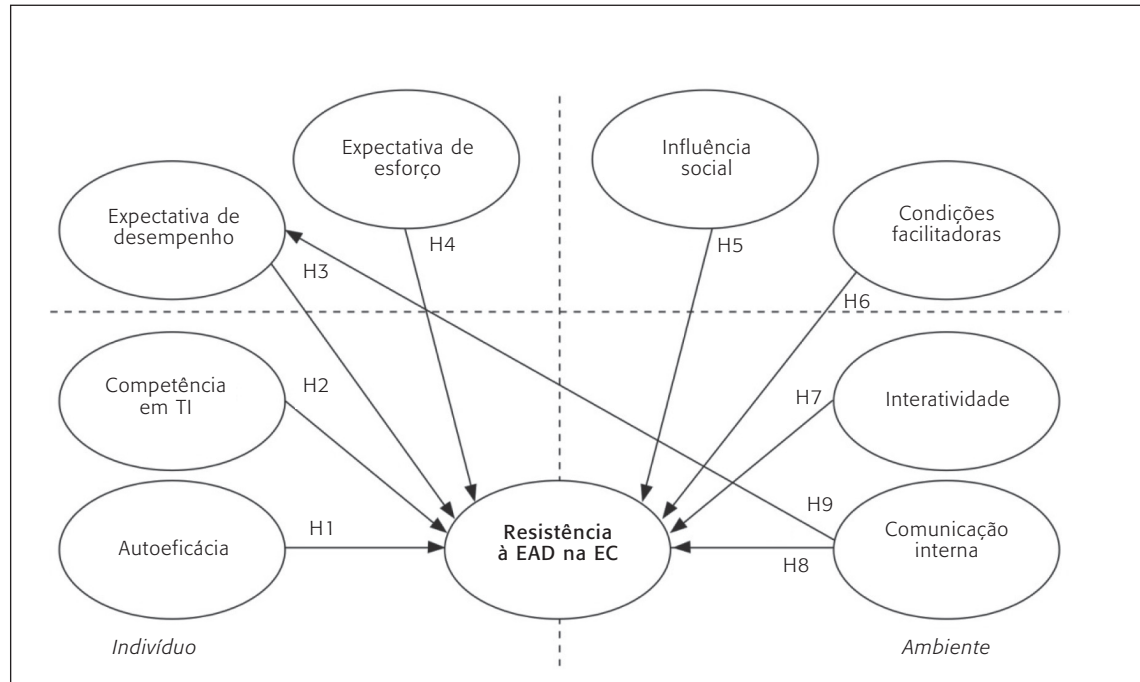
Expectativa de esforço

Influência social

Expectativa de desempenho

Condições facilitadoras

H4

H5

H3

H6

Competência em TI

H2

H7

Interatividade

H1

Resistência à EAD na EC

H9

Autoeficácia

Comunicação interna

H8

Indivíduo

Ambiente